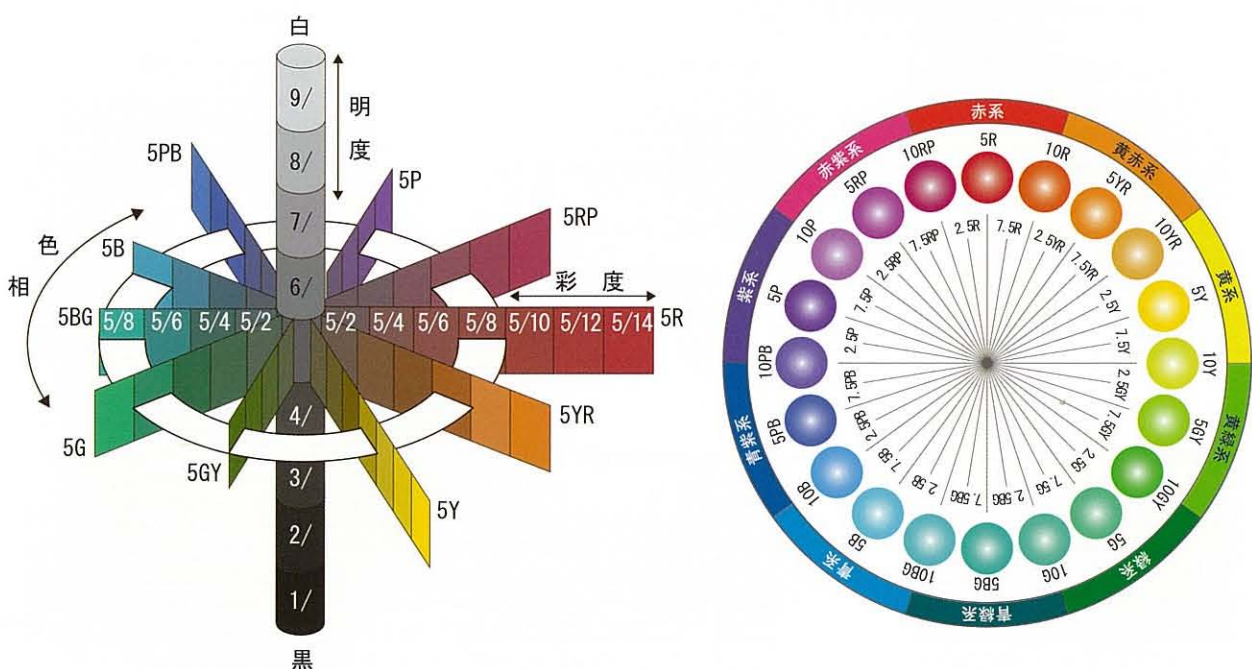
白
9/
明
度
8/
5PB
5P
7/
5RP
色
5B
6/
彩　度
相
5BG
5/8
5/6
5/4
5/2
5/2
5/4
5/6
5/8
5/10
5/12
5/14
5R
4/
5YR
5G
5GY
3/
5Y
2/
1/
黒

赤系
黄赤系
黄系
黄緑系
緑系
青緑系
青系
青紫系
紫系
赤紫系
5R
10R
5YR
10YR
5Y
10Y
5GY
10GY
5G
10G
5BG
10BG
5B
10B
5PB
10PB
5P
10P
5RP
10RP
2.5R
7.5R
2.5YR
7.5YR
2.5Y
7.5Y
2.5GY
7.5GY
2.5G
7.5G
2.5BG
7.5BG
2.5B
7.5B
2.5PB
7.5PB
2.5P
7.5P
2.5RP
7.5RP